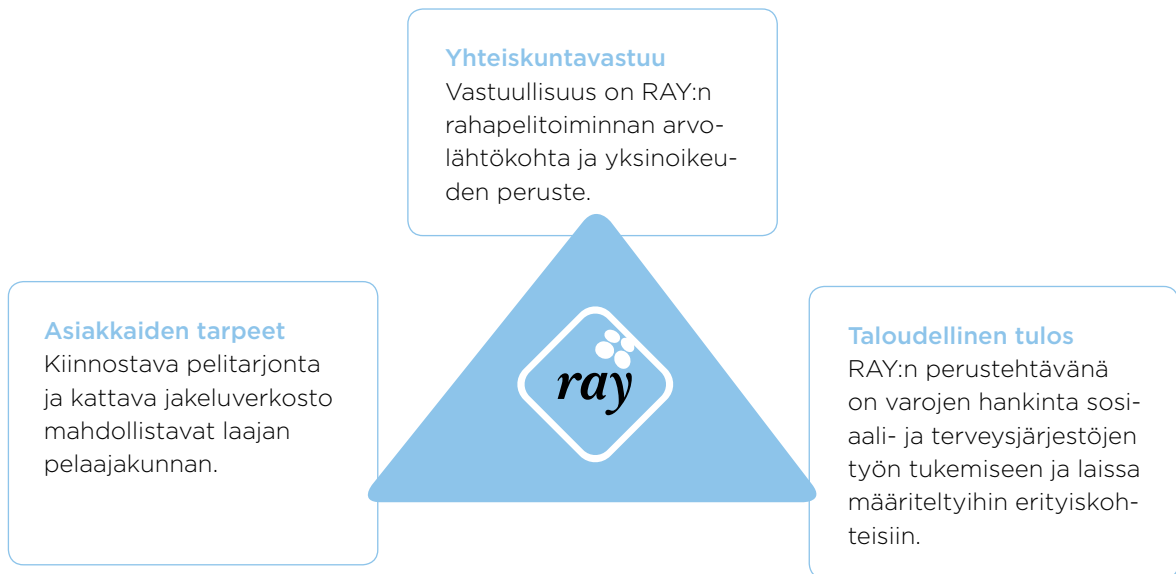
Yhteiskuntavastuu
Vastuullisuus on RAY:n rahapelitoiminnan arvolähtökohta ja yksinoikeuden peruste.

Asiakkaiden tarpeet
Kiinnostava pelitarjonta ja kattava jakeluverkosto mahdollistavat laajan pelaajakunnan.

ray

Taloudellinen tulos
RAY:n perustehtävänä on varojen hankinta sosiaali- ja terveysjärjestöjen työn tukemiseen ja laissa määriteltyihin erityiskohteisiin.